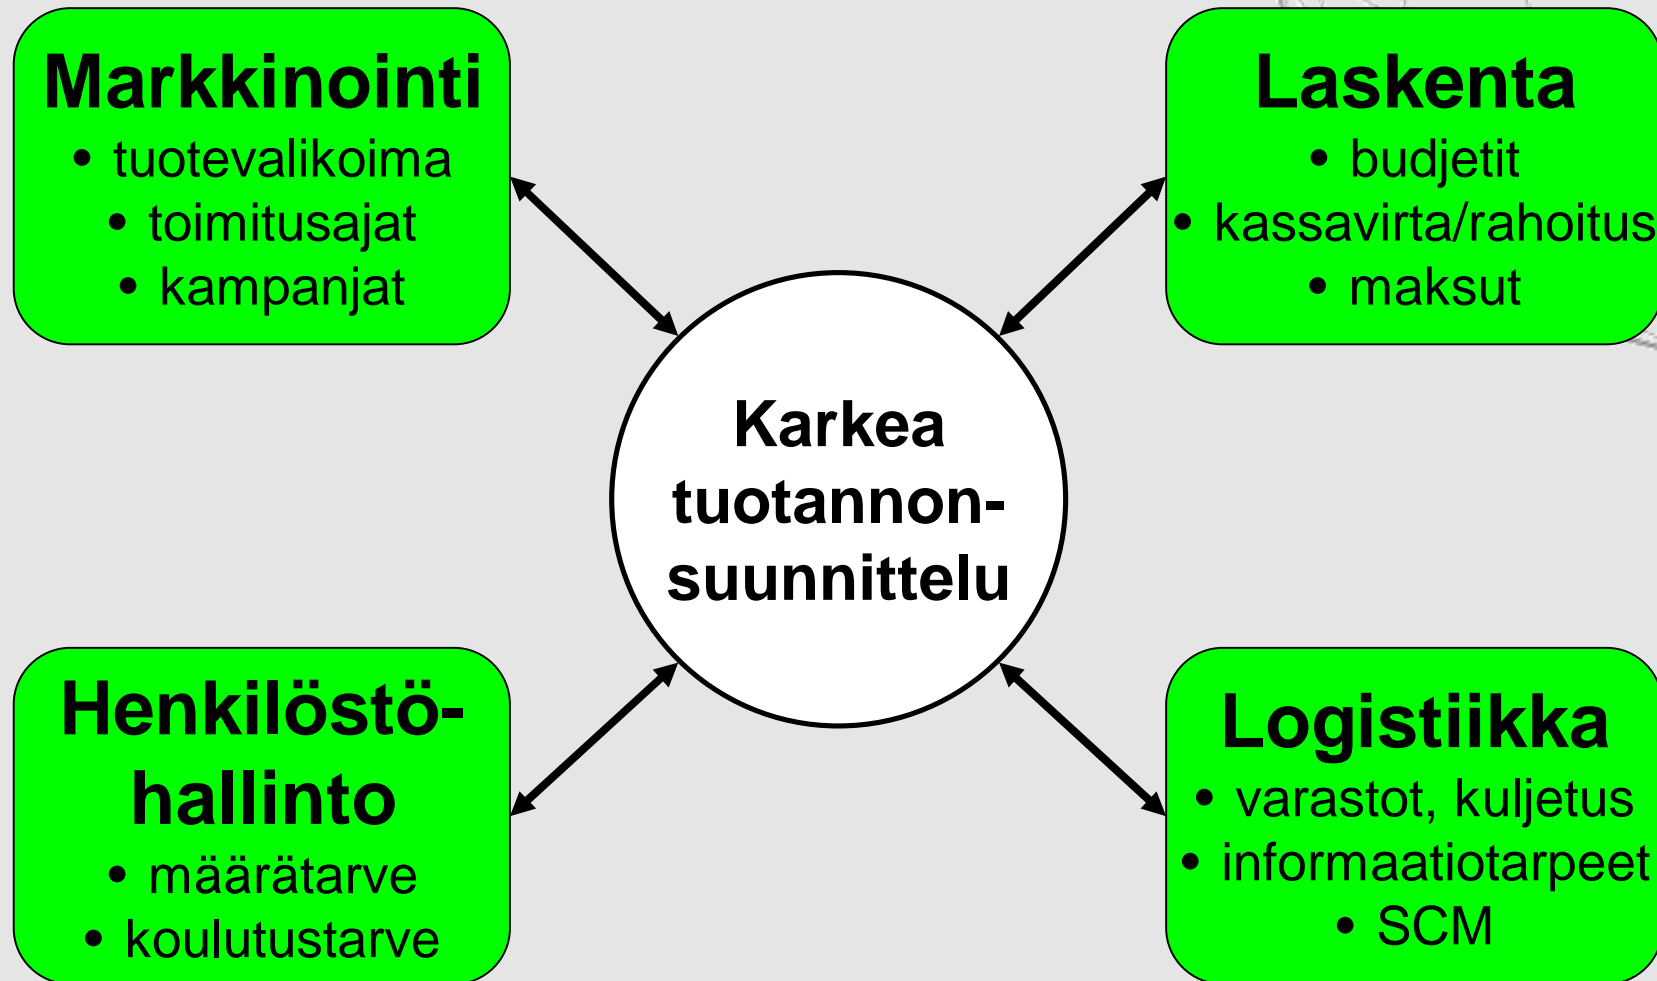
Markkinointi
• tuotevalikoima
• toimitusajat
• kampanjat

Laskenta
• budjetit
• kassavirta/rahoitus
• maksut

Karkea tuotannonsuunnittelu

Henkilöstöhallinto
• määrätarve
• koulutustarve

Logistiikka
• varastot, kuljetus
• informaatiotarpeet
• SCM